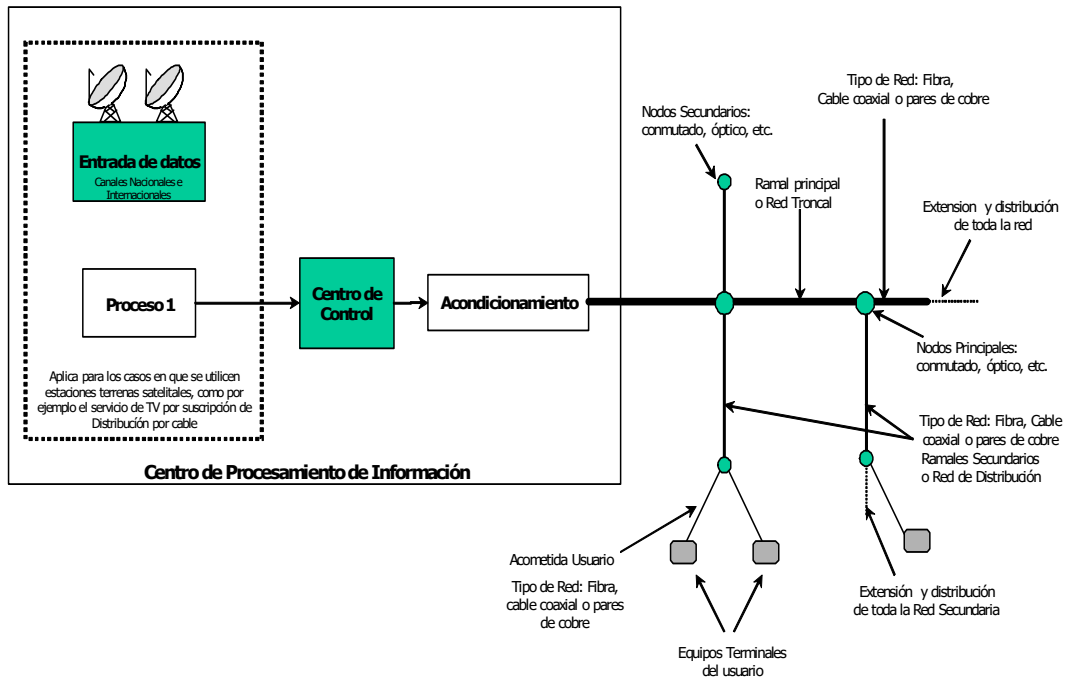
Entrada de datos
Canales Nacionales e Internacionales

Proceso 1

Aplica para los casos en que se utilicen estaciones terrenas satelitales, como por ejemplo el servicio de TV por suscripción de Distribución por cable

Centro de Control

Acondicionamiento

Centro de Procesamiento de Información

Nodos Secundarios: conmutado, óptico, etc.

Tipo de Red: Fibra, Cable coaxial o pares de cobre

Ramal principal o Red Troncal

Extension y distribución de toda la red

Nodos Principales: conmutado, óptico, etc.

Tipo de Red: Fibra, Cable coaxial o pares de cobre
Ramales Secundarios o Red de Distribución

Acometida Usuario

Tipo de Red: Fibra, cable coaxial o pares de cobre

Extensión y distribución de toda la Red Secundaria

Equipos Terminales del usuario